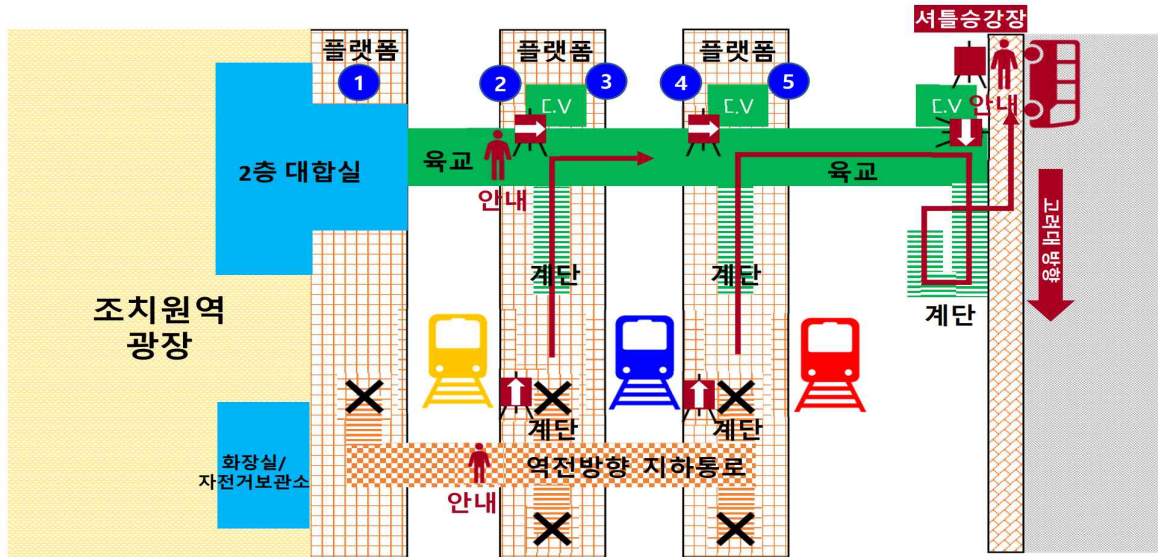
셔틀승강장

플랫폼
1

플랫폼
2
3

플랫폼
4
5

E.V

E.V

E.V

안내

2층 대합실

육교

안내

육교

고려대 방향

계단

계단

계단

조치원역
광장

계단

계단

화장실/
자전거보관소

역전방향 지하통로

안내